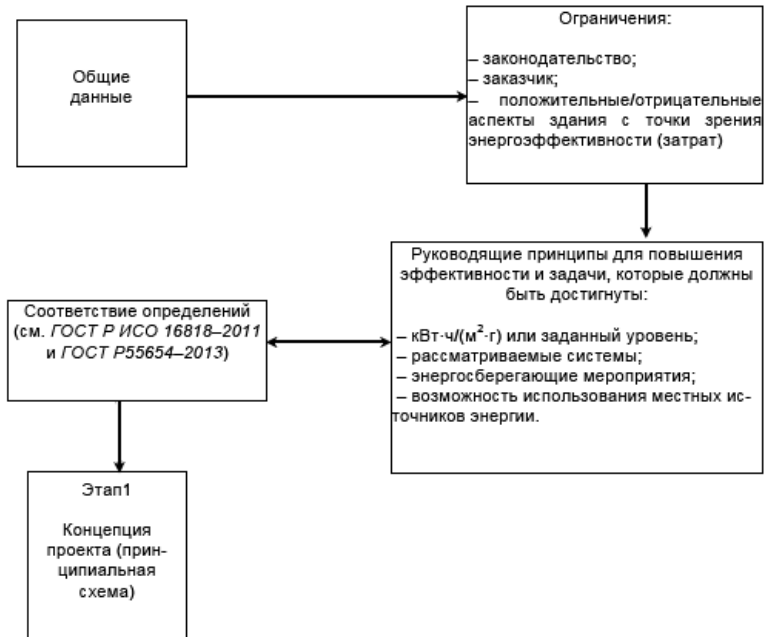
Общие данные

Ограничения:

– законодательство;
– заказчик;
– положительные/отрицательные аспекты здания с точки зрения энергоэффективности (затрат)

Руководящие принципы для повышения эффективности и задачи, которые должны быть достигнуты:

– кВт·ч/(м$^2$·г) или заданный уровень;
– рассматриваемые системы;
– энергосберегающие мероприятия;
– возможность использования местных источников энергии.

Соответствие определений (см. ГОСТ Р ИСО 16818–2011 и ГОСТ Р55654–2013)

Этап1

Концепция проекта (принципиальная схема)